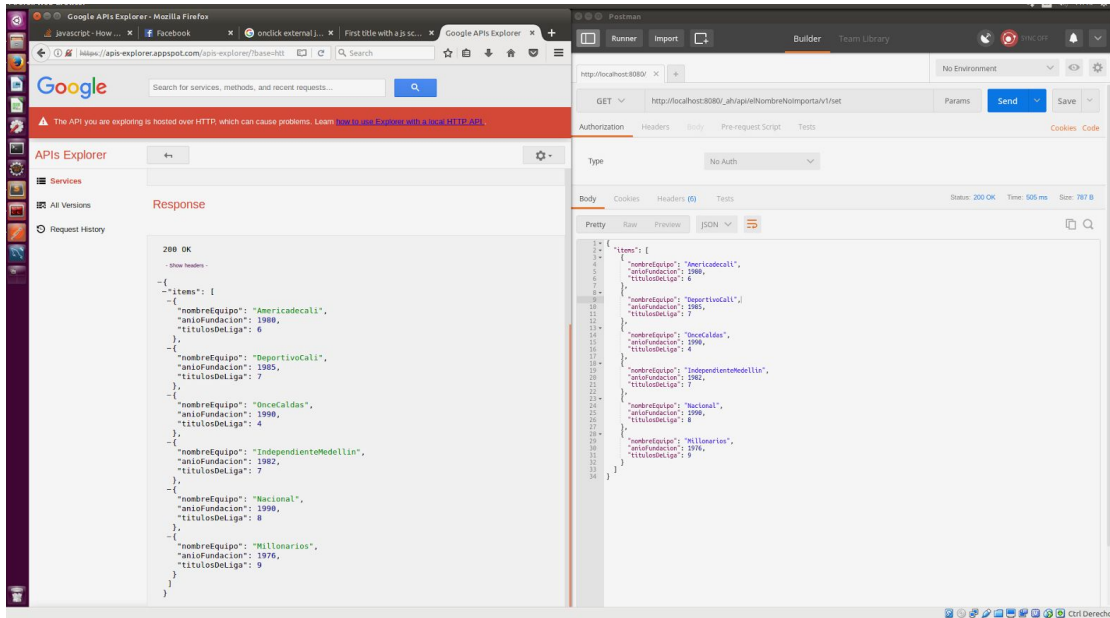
Google APIs Explorer - Mozilla Firefox

javascript - How ... × | Facebook × | onclick external j... × | First title with a js sc... × | Google APIs Explorer × | +

https://apis-explorer.appspot.com/apis-explorer/?base=htt | Search

Google

Search for services, methods, and recent requests...

The API you are exploring is hosted over HTTP, which can cause problems. Learn how to use Explorer with a local HTTP API.

APIs Explorer

Services

All Versions

Request History

Response

200 OK

- Show headers -

{
"items": [
{
"nombreEquipo": "Americadecali",
"anioFundacion": 1980,
"titulosDeLiga": 6
},
{
"nombreEquipo": "DeportivoCali",
"anioFundacion": 1985,
"titulosDeLiga": 7
},
{
"nombreEquipo": "OnceCaldas",
"anioFundacion": 1990,
"titulosDeLiga": 4
},
{
"nombreEquipo": "IndependienteMedellin",
"anioFundacion": 1982,
"titulosDeLiga": 7
},
{
"nombreEquipo": "Nacional",
"anioFundacion": 1990,
"titulosDeLiga": 8
},
{
"nombreEquipo": "Millonarios",
"anioFundacion": 1976,
"titulosDeLiga": 9
}
]
}

Postman

Runner | Import | Builder | Team Library | SYNC OFF

http://localhost:8080/ × | +

No Environment

GET | http://localhost:8080/_ah/api/elNombreNoImporta/v1/set | Params | Send | Save

Authorization | Headers | Body | Pre-request Script | Tests | Cookies | Code

Type | No Auth

Body | Cookies | Headers (6) | Tests | Status: 200 OK | Time: 505 ms | Size: 787 B

Pretty | Raw | Preview | JSON

1 {
2 "items": [
3 {
4 "nombreEquipo": "Americadecali",
5 "anioFundacion": 1980,
6 "titulosDeLiga": 6
7 },
8 {
9 "nombreEquipo": "DeportivoCali",
10 "anioFundacion": 1985,
11 "titulosDeLiga": 7
12 },
13 {
14 "nombreEquipo": "OnceCaldas",
15 "anioFundacion": 1990,
16 "titulosDeLiga": 4
17 },
18 {
19 "nombreEquipo": "IndependienteMedellin",
20 "anioFundacion": 1982,
21 "titulosDeLiga": 7
22 },
23 {
24 "nombreEquipo": "Nacional",
25 "anioFundacion": 1990,
26 "titulosDeLiga": 8
27 },
28 {
29 "nombreEquipo": "Millonarios",
30 "anioFundacion": 1976,
31 "titulosDeLiga": 9
32 }
33 ]
34 }

Ctrl Derecho